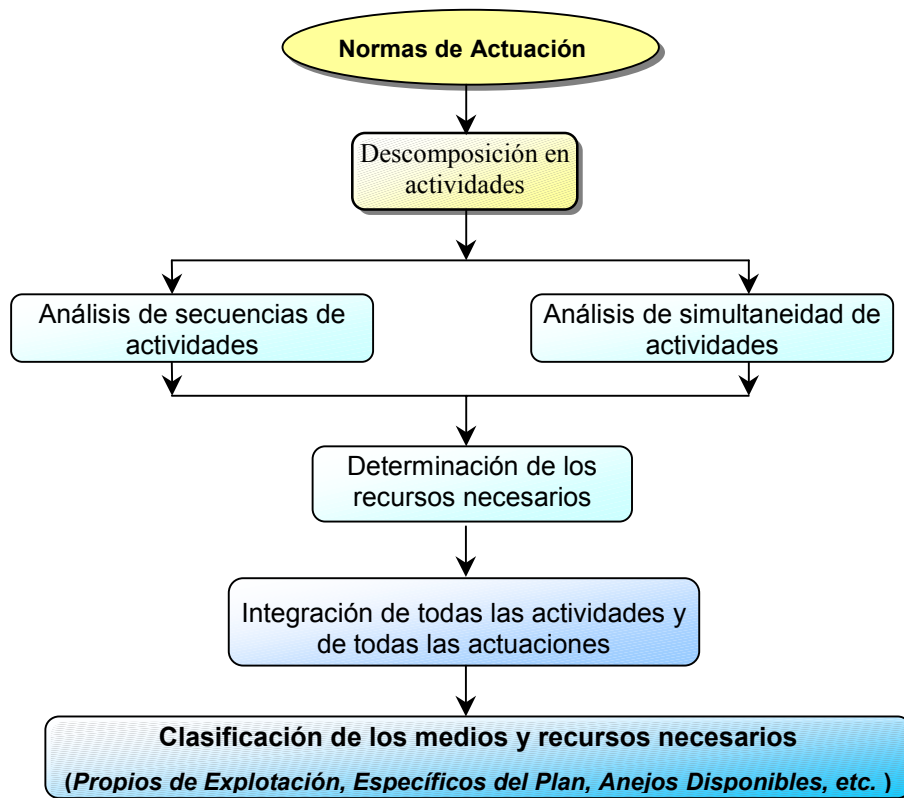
Normas de Actuación

Descomposición en actividades

Análisis de secuencias de actividades

Análisis de simultaneidad de actividades

Determinación de los recursos necesarios

Integración de todas las actividades y de todas las actuaciones

Clasificación de los medios y recursos necesarios

(Propios de Explotación, Específicos del Plan, Anejos Disponibles, etc. )